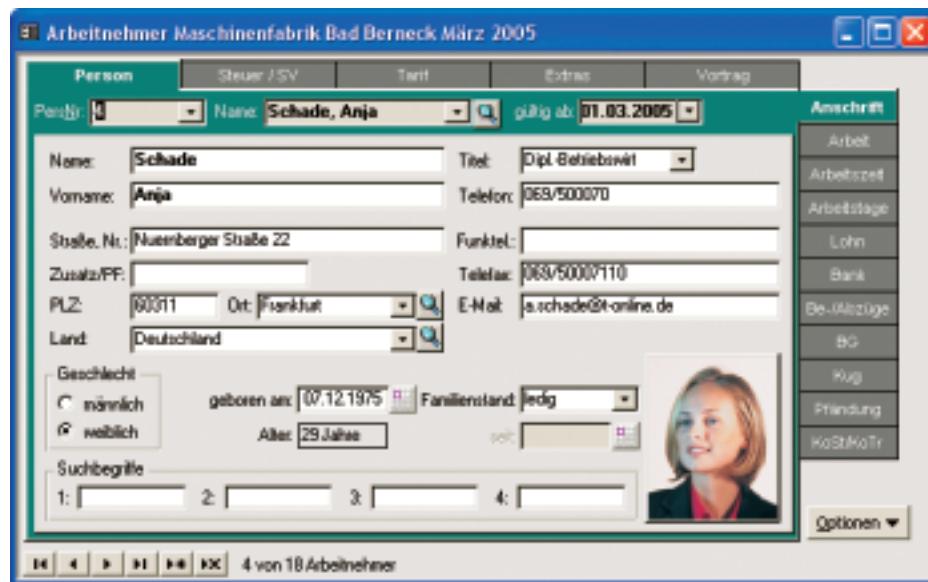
Arbeitnehmer Maschinenfabrik Bad Berneck März 2005

Person | Steuer / SV | Tarif | Extras | Vortrag

Pers.Nr.: 4 Name: Schade, Anja gültig ab: 01.03.2005

Anschrift
Arbeit
Arbeitszeit
Arbeitstage
Lohn
Bank
Be-/Abzüge
BG
Kug
Pfändung
KoSt/KoTr

Name: Schade
Vorname: Anja
Straße, Nr.: Nuernberger Straße 22
Zusatz/PF:
PLZ: 60311 Ort: Frankfurt
Land: Deutschland

Titel: Dipl.-Betriebswirt
Telefon: 069/500070
Funktel.:
Telefax: 069/50007110
E-Mail: a.schade@t-online.de

Geschlecht
männlich
weiblich

geboren am: 07.12.1975 Familienstand: ledig
Alter: 29 Jahre seit:

Suchbegriffe
1: 2: 3: 4:

Optionen

4 von 18 Arbeitnehmer